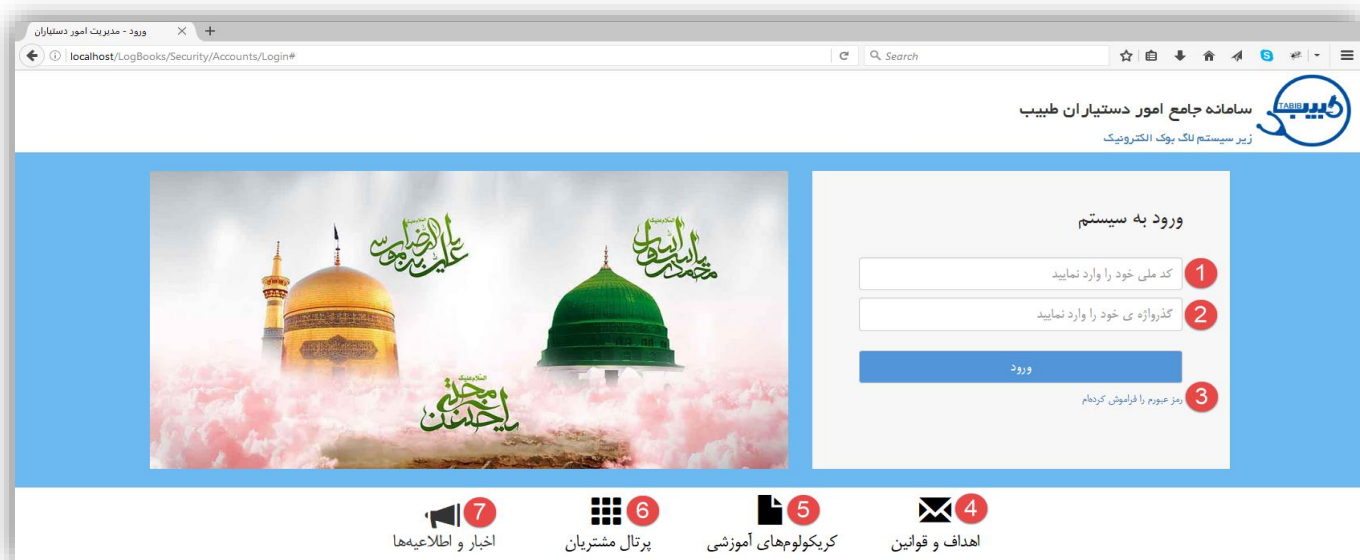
ورود - مدیریت امور دستیاران
localhost/LogBooks/Security/Accounts/Login#
Search

TABIB طبیب
سامانه جامع امور دستیاران طبیب
زیر سیستم لاگ بوک الکترونیک

ورود به سیستم
1
کد ملی خود را وارد نمایید
2
گذرواژه ی خود را وارد نمایید
ورود
3
رمز عبورم را فراموش کرده‌ام

4
اهداف و قوانین
5
کریکولوم‌های آموزشی
6
پرتال مشتریان
7
اخبار و اطلاعیه‌ها